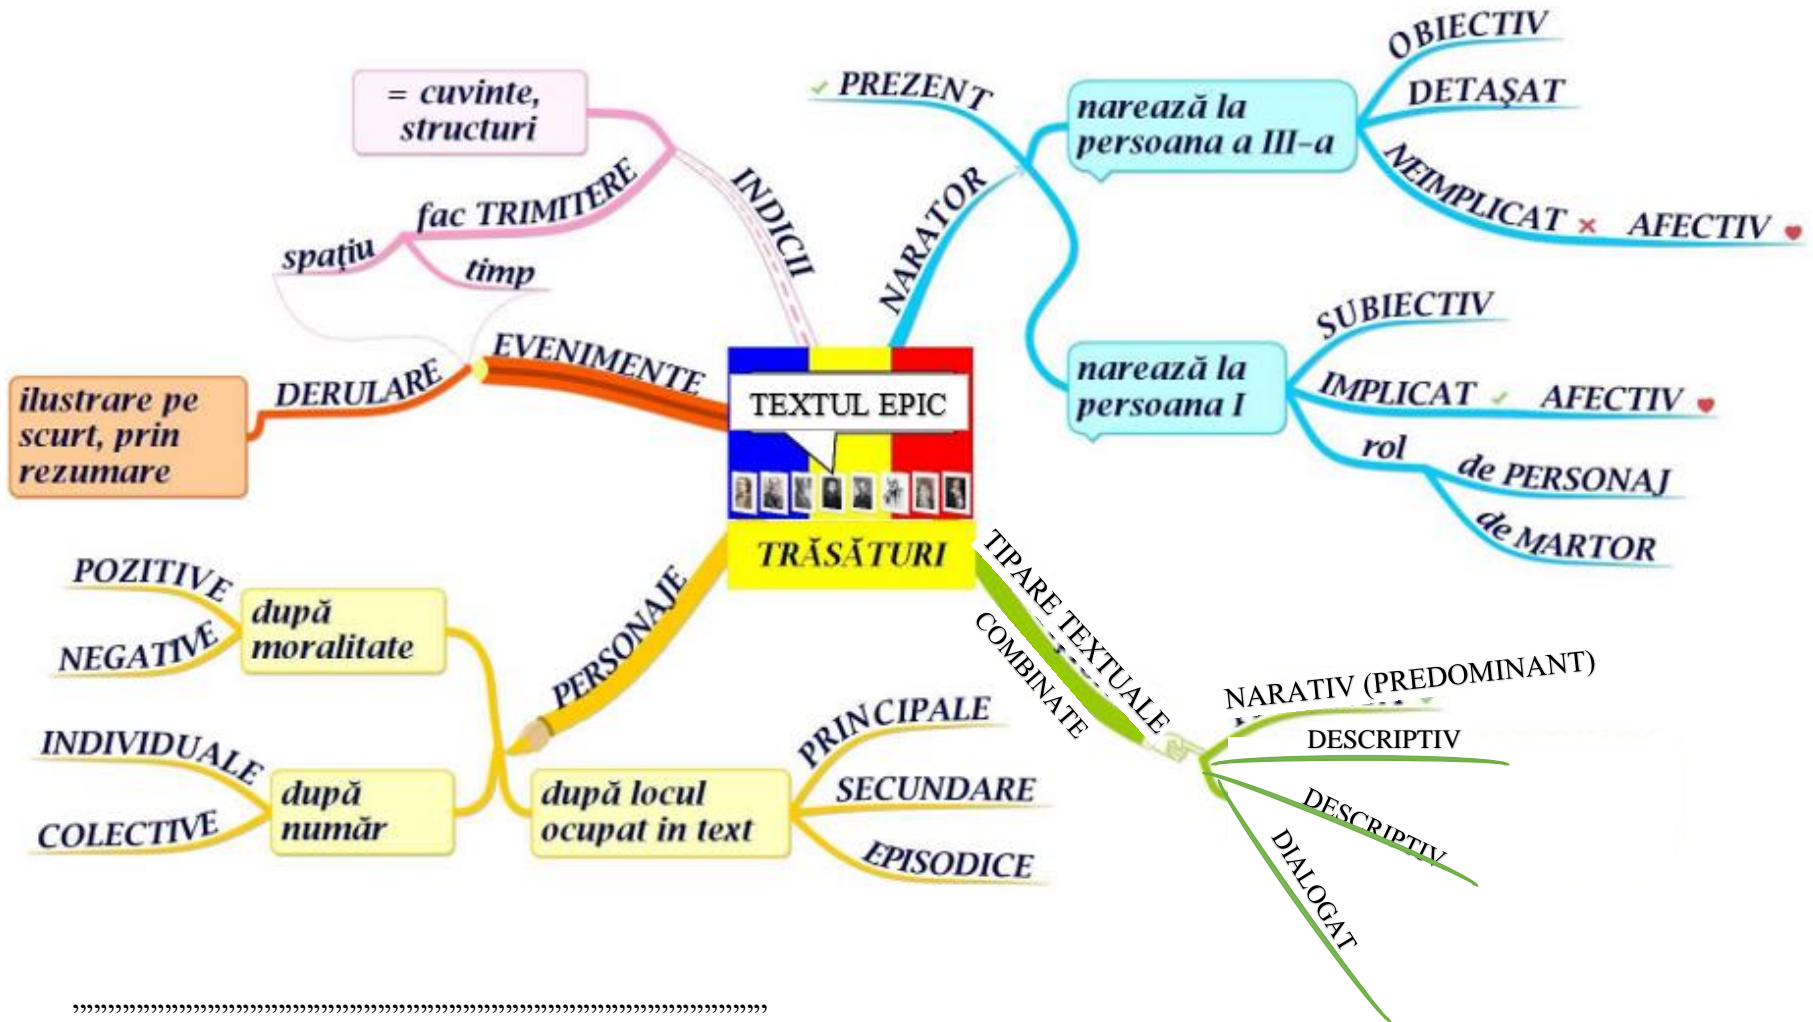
TEXTUL EPIC
TRĂSĂTURI

= cuvinte, structuri
INDICII
fac TRIMITERE
spațiu
timp
EVENIMENTE
DERULARE
ilustrare pe scurt, prin rezumare

NARATOR
PREZENT
narează la persoana a III-a
OBIECTIV
DETAȘAT
NEIMPLICAT
AFECTIV
narează la persoana I
SUBIECTIV
IMPLICAT
AFECTIV
rol
de PERSONAJ
de MARTOR

PERSONAJE
după moralitate
POZITIVE
NEGATIVE
după număr
INDIVIDUALE
COLECTIVE
după locul ocupat in text
PRINCIPALE
SECUNDARE
EPISODICE

TIPARE TEXTUALE
COMBINATE
NARATIV (PREDOMINANT)
DESCRIPTIV
DESCRIPTIV
DIALOGAT

,,,,,,,,,,,,,,,,,,,,,,,,,,,,,,,,,,,,,,,,,,,,,,,,,,,,,,,,,,,,,,,,,,,,,,,,,,,,,,,,,,,,,,,,,,,,,,,,,,,,,,,,,,,,